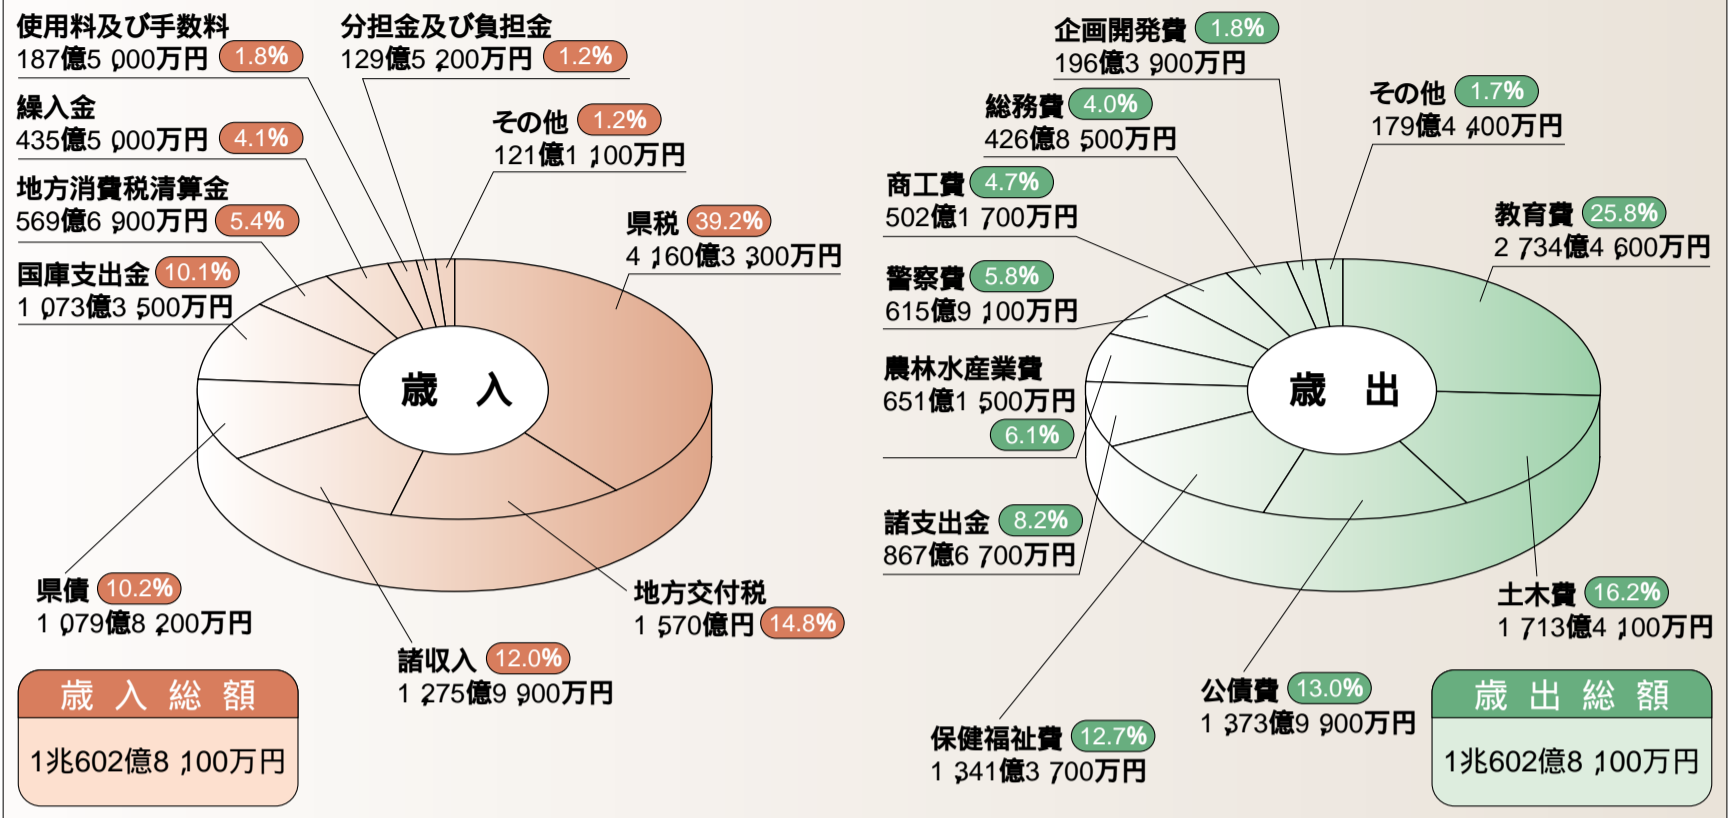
使用料及び手数料
187億5 000万円 1.8%

分担金及び負担金
129億5 200万円 1.2%

繰入金
435億5 000万円 4.1%

その他 1.2%
121億1 100万円

地方消費税清算金
569億6 900万円 5.4%

県税 39.2%
4 160億3 300万円

国庫支出金 10.1%
1 073億3 500万円

歳 入

県債 10.2%
1 079億8 200万円

地方交付税
1 570億円 14.8%

諸収入 12.0%
1 275億9 900万円

歳 入 総 額
1兆602億8 100万円

企画開発費 1.8%
196億3 900万円

総務費 4.0%
426億8 500万円

その他 1.7%
179億4 400万円

商工費 4.7%
502億1 700万円

教育費 25.8%
2 734億4 600万円

警察費 5.8%
615億9 100万円

農林水産業費
651億1 500万円
6.1%

歳 出

諸支出金 8.2%
867億6 700万円

土木費 16.2%
1 713億4 100万円

公債費 13.0%
1 373億9 900万円

保健福祉費 12.7%
1 341億3 700万円

歳 出 総 額
1兆602億8 100万円